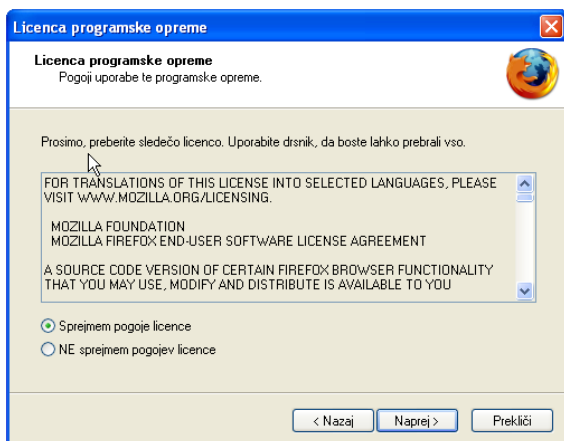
Licenca programske opreme

Licenca programske opreme
Pogoji uporabe te programske opreme.

Prosimo, preberite sledečo licenco. Uporabite drsnik, da boste lahko prebrali vso.

FOR TRANSLATIONS OF THIS LICENSE INTO SELECTED LANGUAGES, PLEASE VISIT WWW.MOZILLA.ORG/LICENSING.

MOZILLA FOUNDATION
MOZILLA FIREFOX END-USER SOFTWARE LICENSE AGREEMENT

A SOURCE CODE VERSION OF CERTAIN FIREFOX BROWSER FUNCTIONALITY THAT YOU MAY USE, MODIFY AND DISTRIBUTE IS AVAILABLE TO YOU

Sprejmem pogoje licence
NE sprejmem pogojev licence

< Nazaj
Naprej >
Prekliči